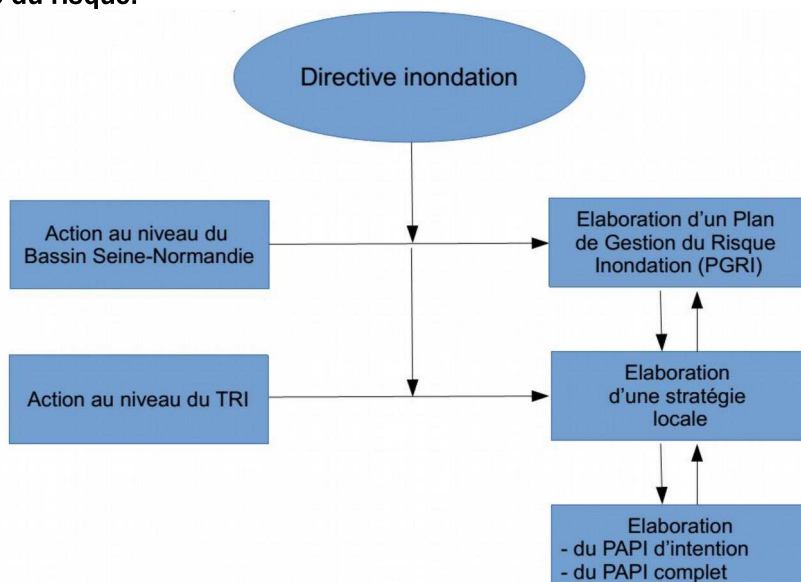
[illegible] du Risque.

Directive inondation

Action au niveau du Bassin Seine-Normandie

Elaboration d'un Plan de Gestion du Risque Inondation (PGRI)

Action au niveau du TRI

Elaboration d'une stratégie locale

Elaboration
- du PAPI d'intention
- du PAPI complet